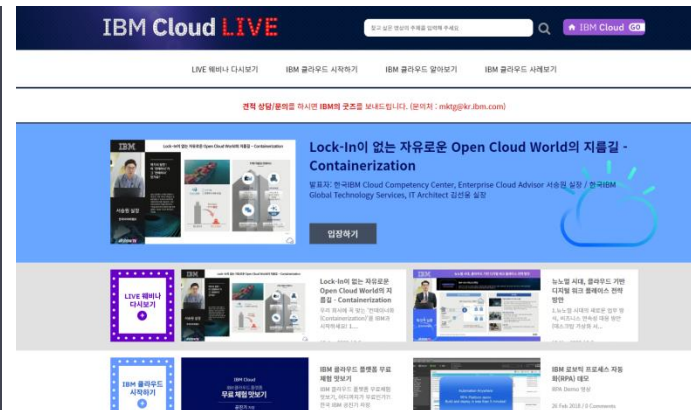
IBM Cloud LIVE

참고 싶은 영상의 주제를 입력해 주세요

IBM Cloud GO

LIVE 웨비나 다시보기 IBM 클라우드 시작하기 IBM 클라우드 알아보기 IBM 클라우드 사례보기

견적 상담/문의를 하시면 IBM의 굿즈를 보내드립니다. (문의처 : mktg@kr.ibm.com)

IBM

Lock-In이 없는 자유로운 Open Cloud World의 지름길 - Containerization

서승원 실장

Lock-In이 없는 자유로운 Open Cloud World의 지름길 - Containerization

발표자: 한국IBM Cloud Competency Center, Enterprise Cloud Advisor 서승원 실장 / 한국IBM Global Technology Services, IT Architect 김선용 실장

입장하기

LIVE 웨비나 다시보기

Lock-In이 없는 자유로운 Open Cloud World의 지름길 - Containerization

우리 회사에 맞는 "컨테이너화(Containerization)"를 IBM과 시작하세요! 1...

뉴노멀 시대, 클라우드 기반 디지털 워크 플레이스 전략 방안

1.뉴노멀 시대의 새로운 업무 방식, 비즈니스 연속성 위한 '워크플레이스'...

IBM 클라우드 시작하기

IBM Cloud

무료 체험 맛보기

IBM 클라우드 플랫폼 무료 체험 맛보기

IBM 클라우드 플랫폼 무료체험 맛보기, 레디메이드 무료티어 전 한국 IBM 공인기 자원

IBM 로보틱 프로세스 자동화(RPA) 데모

IBM Demo 영상

26 Feb 2018 / 0 Comments